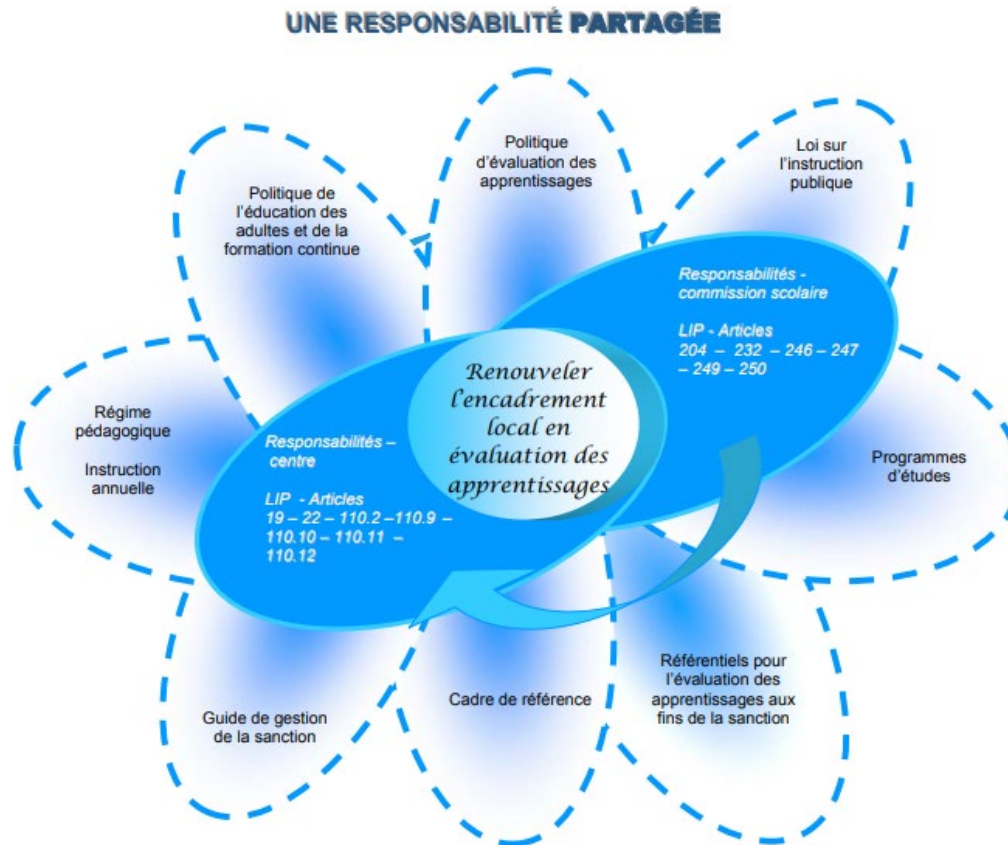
UNE RESPONSABILITÉ PARTAGÉE

Politique d'évaluation des apprentissages

Politique de l'éducation des adultes et de la formation continue

Loi sur l'instruction publique

Responsabilités - commission scolaire

LIP - Articles 204 – 232 – 246 – 247 – 249 – 250

Renouveler l'encadrement local en évaluation des apprentissages

Régime pédagogique

Instruction annuelle

Responsabilités – centre

LIP - Articles 19 – 22 – 110.2 –110.9 – 110.10 – 110.11 – 110.12

Programmes d'études

Référentiels pour l'évaluation des apprentissages aux fins de la sanction

Cadre de référence

Guide de gestion de la sanction